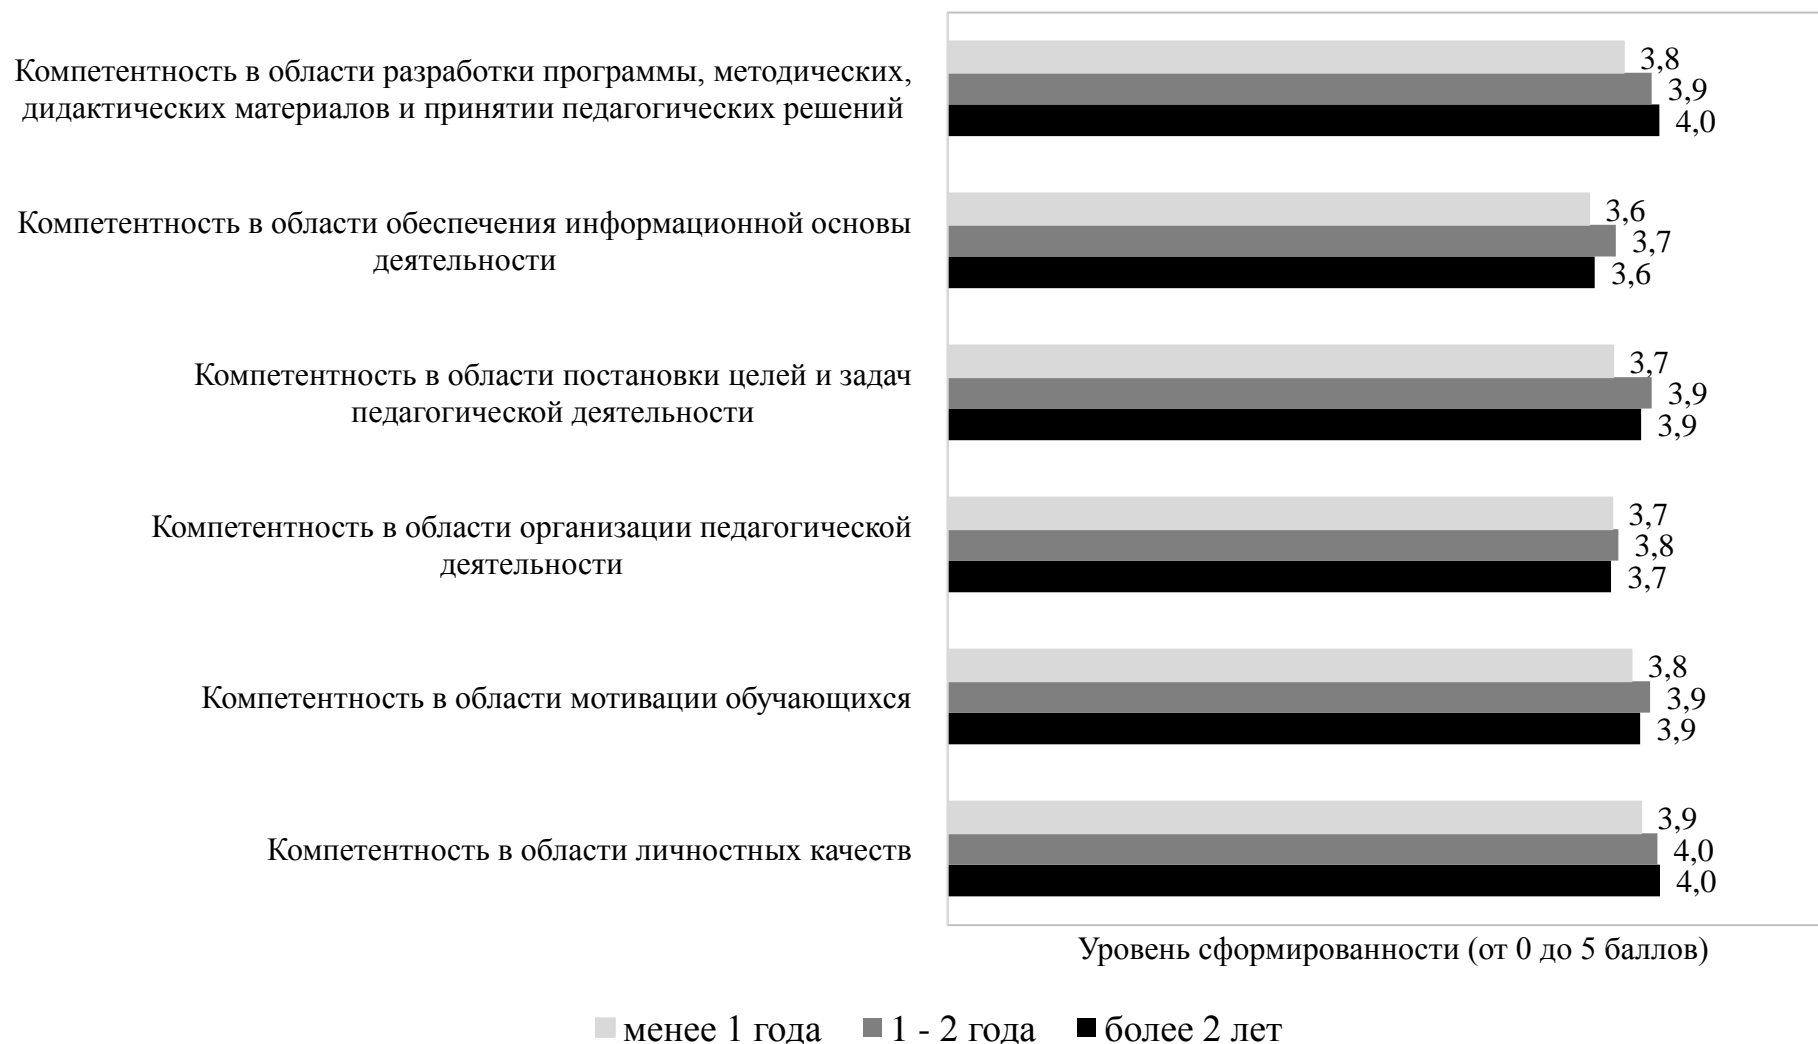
Компетентность в области разработки программы, методических, дидактических материалов и принятии педагогических решений
3,8
3,9
4,0

Компетентность в области обеспечения информационной основы деятельности
3,6
3,7
3,6

Компетентность в области постановки целей и задач педагогической деятельности
3,7
3,9
3,9

Компетентность в области организации педагогической деятельности
3,7
3,8
3,7

Компетентность в области мотивации обучающихся
3,8
3,9
3,9

Компетентность в области личностных качеств
3,9
4,0
4,0

Уровень сформированности (от 0 до 5 баллов)

менее 1 года 1 - 2 года более 2 лет